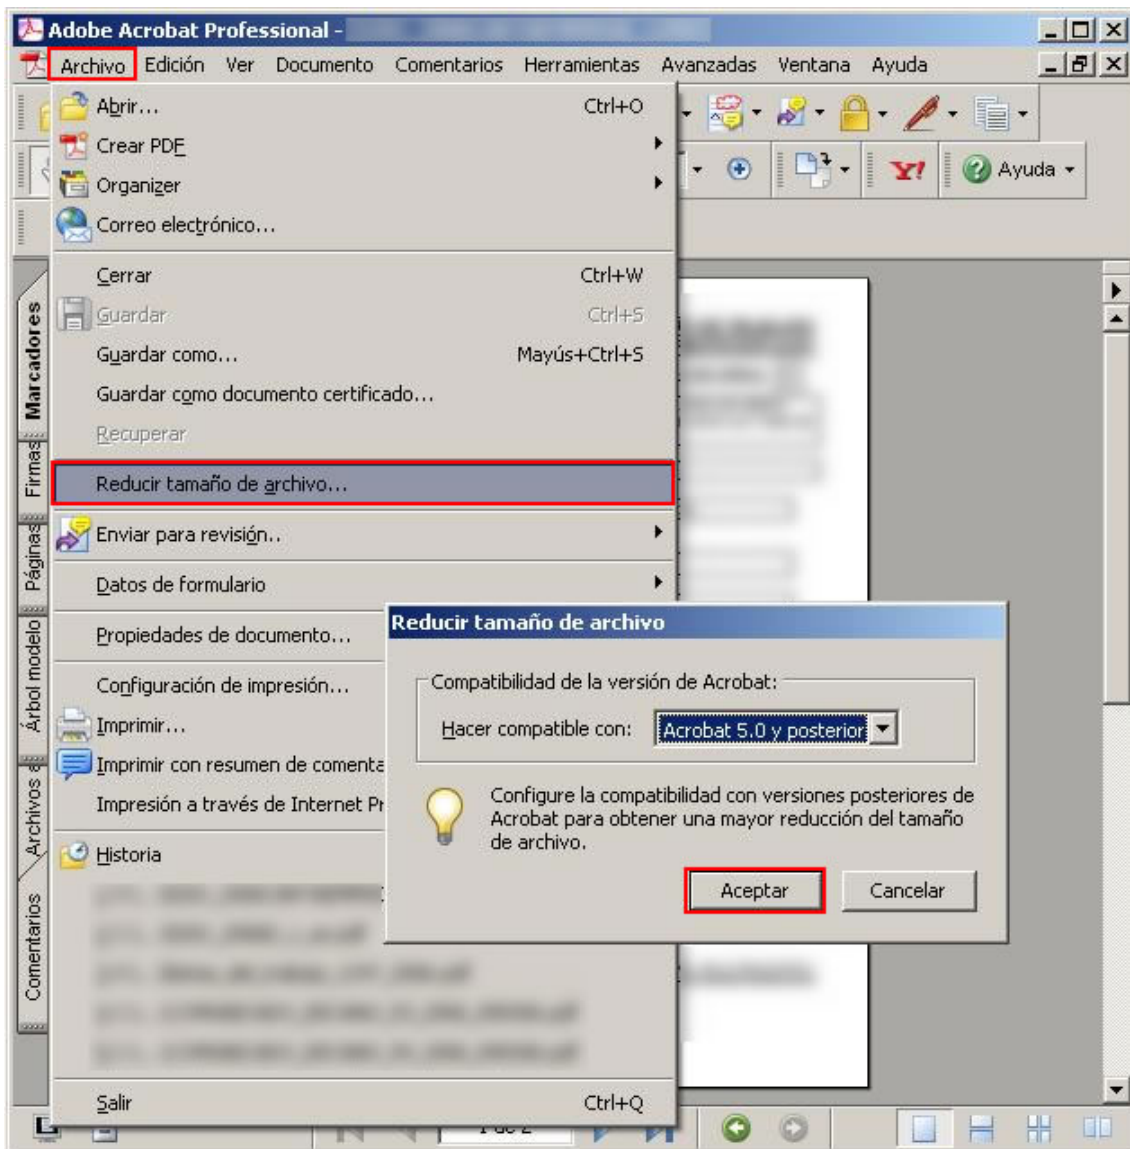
Adobe Acrobat Professional -

Archivo Edición Ver Documento Comentarios Herramientas Avanzadas Ventana Ayuda

Abrir... Ctrl+O
Crear PDF
Organizer
Correo electrónico...
Cerrar Ctrl+W
Guardar Ctrl+S
Guardar como... Mayús+Ctrl+S
Guardar como documento certificado...
Recuperar
Reducir tamaño de archivo...
Enviar para revisión..
Datos de formulario
Propiedades de documento...
Configuración de impresión...
Imprimir...
Imprimir con resumen de comenta
Impresión a través de Internet Pr
Historia
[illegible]
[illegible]
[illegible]
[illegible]
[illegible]
Salir Ctrl+Q

Ayuda

Marcadores
Firmas
Páginas
Árbol modelo
Archivos a
Comentarios

Reducir tamaño de archivo

Compatibilidad de la versión de Acrobat:
Hacer compatible con: Acrobat 5.0 y posterior

Configure la compatibilidad con versiones posteriores de Acrobat para obtener una mayor reducción del tamaño de archivo.

Aceptar Cancelar

1 de 2